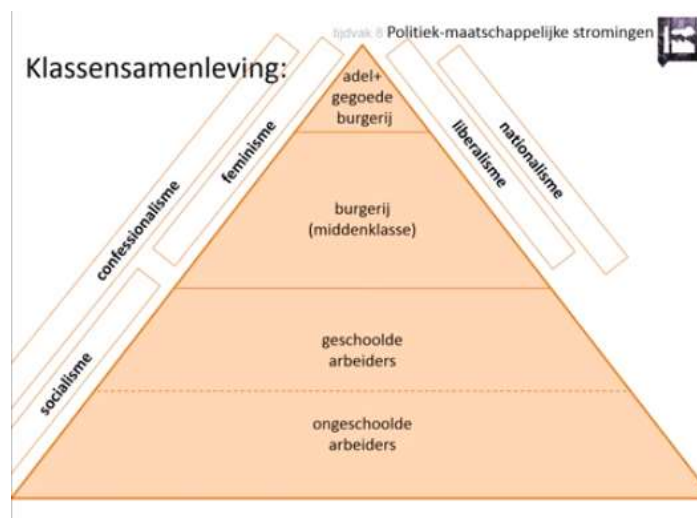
tijdvak 8 Politiek-maatschappelijke stromingen

Klassensamenleving:

adel+ gegoede burgerij

burgerij (middenklasse)

geschoolde arbeiders

ongeschoolde arbeiders

confessionalisme

feminisme

socialisme

liberalisme

nationalisme